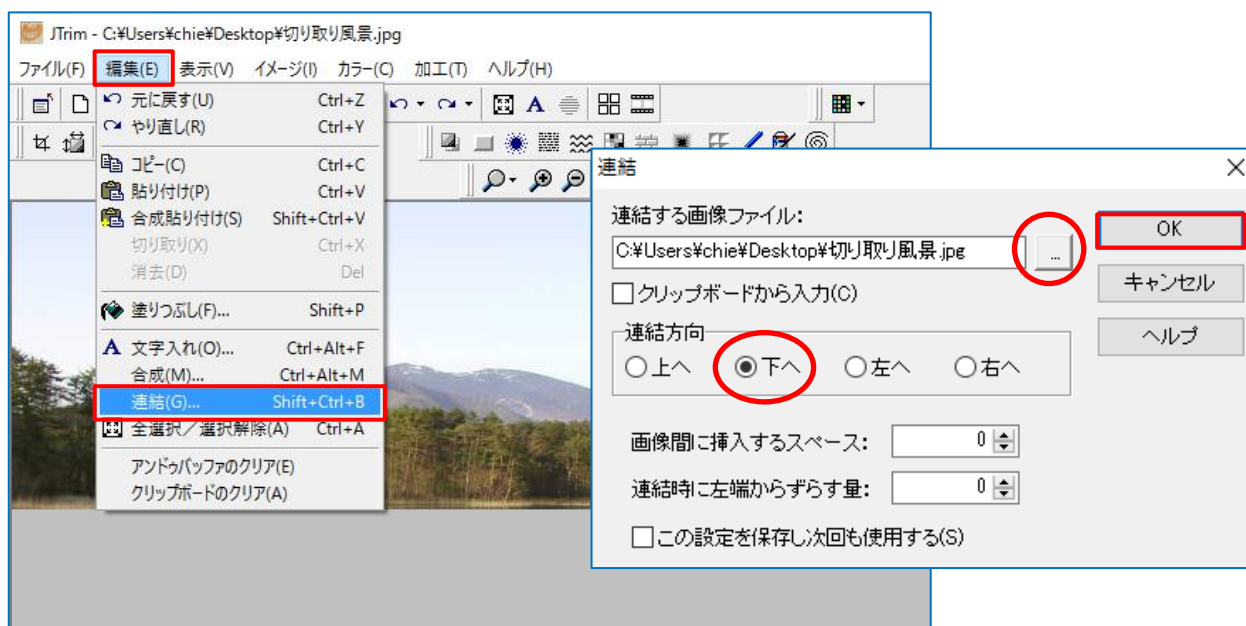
JTrim - C:¥Users¥chie¥Desktop¥切り取り風景.jpg

ファイル(F) 編集(E) 表示(V) イメージ(I) カラー(C) 加工(T) ヘルプ(H)

元に戻す(U) Ctrl+Z
やり直し(R) Ctrl+Y
コピー(C) Ctrl+C
貼り付け(P) Ctrl+V
合成貼り付け(S) Shift+Ctrl+V
切り取り(X) Ctrl+X
消去(D) Del
塗りつぶし(F)... Shift+P
文字入れ(O)... Ctrl+Alt+F
合成(M)... Ctrl+Alt+M
連結(G)... Shift+Ctrl+B
全選択／選択解除(A) Ctrl+A
アンドゥバッファのクリア(E)
クリップボードのクリア(A)

連結

連結する画像ファイル:
C:¥Users¥chie¥Desktop¥切り取り風景.jpg
...
クリップボードから入力(C)
連結方向
上へ 下へ 左へ 右へ
画像間に挿入するスペース: 0
連結時に左端からずらす量: 0
この設定を保存し次回も使用する(S)

OK
キャンセル
ヘルプ